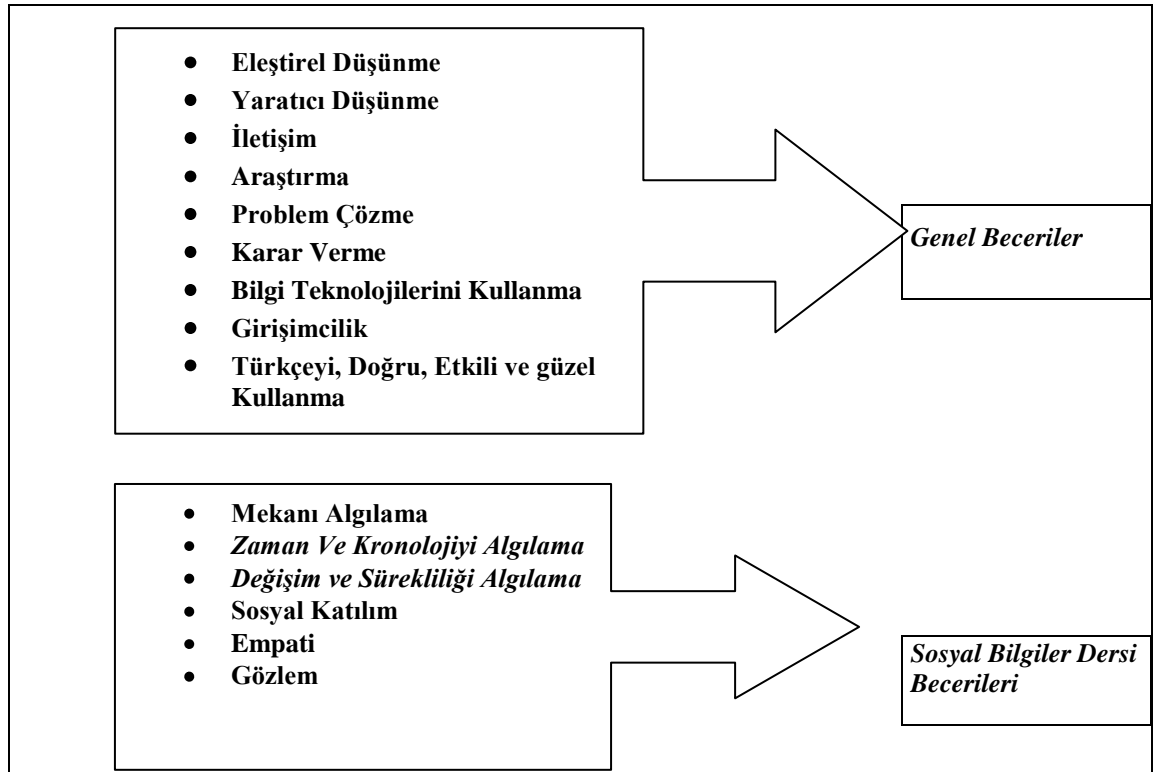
- Eleştirel Düşünme
- Yaratıcı Düşünme
- İletişim
- Araştırma
- Problem Çözme
- Karar Verme
- Bilgi Teknolojilerini Kullanma
- Girişimcilik
- Türkçeyi, Doğru, Etkili ve güzel Kullanma

Genel Beceriler

- Mekanı Algılama
- Zaman Ve Kronolojiyi Algılama
- Değişim ve Sürekliliği Algılama
- Sosyal Katılım
- Empati
- Gözlem

Sosyal Bilgiler Dersi Becerileri